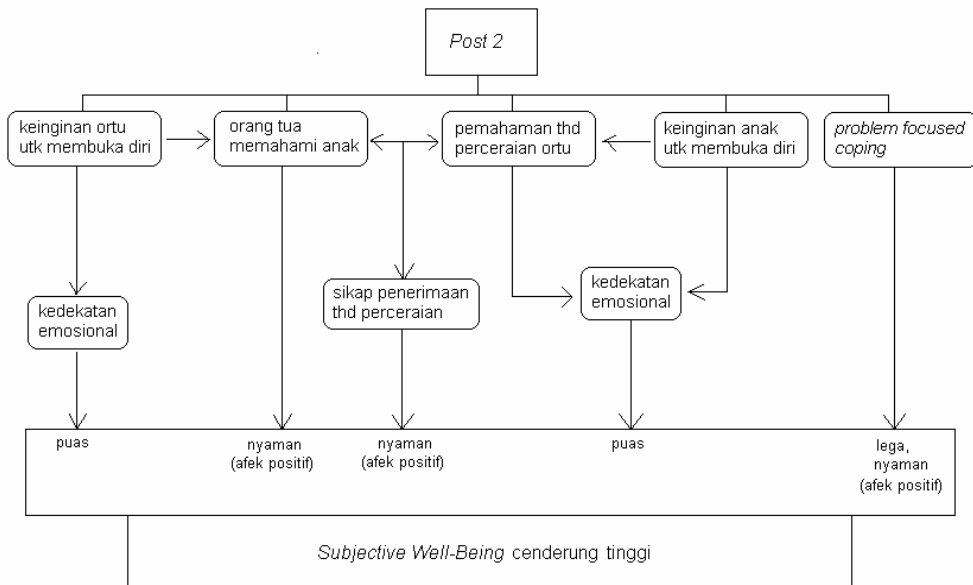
Post 2

keinginan ortu utk membuka diri

orang tua memahami anak

pemahaman thd perceraian ortu

keinginan anak utk membuka diri

problem focused coping

kedekatan emosional

sikap penerimaan thd perceraian

kedekatan emosional

puas

nyaman (afek positif)

nyaman (afek positif)

puas

lega, nyaman (afek positif)

Subjective Well-Being cenderung tinggi